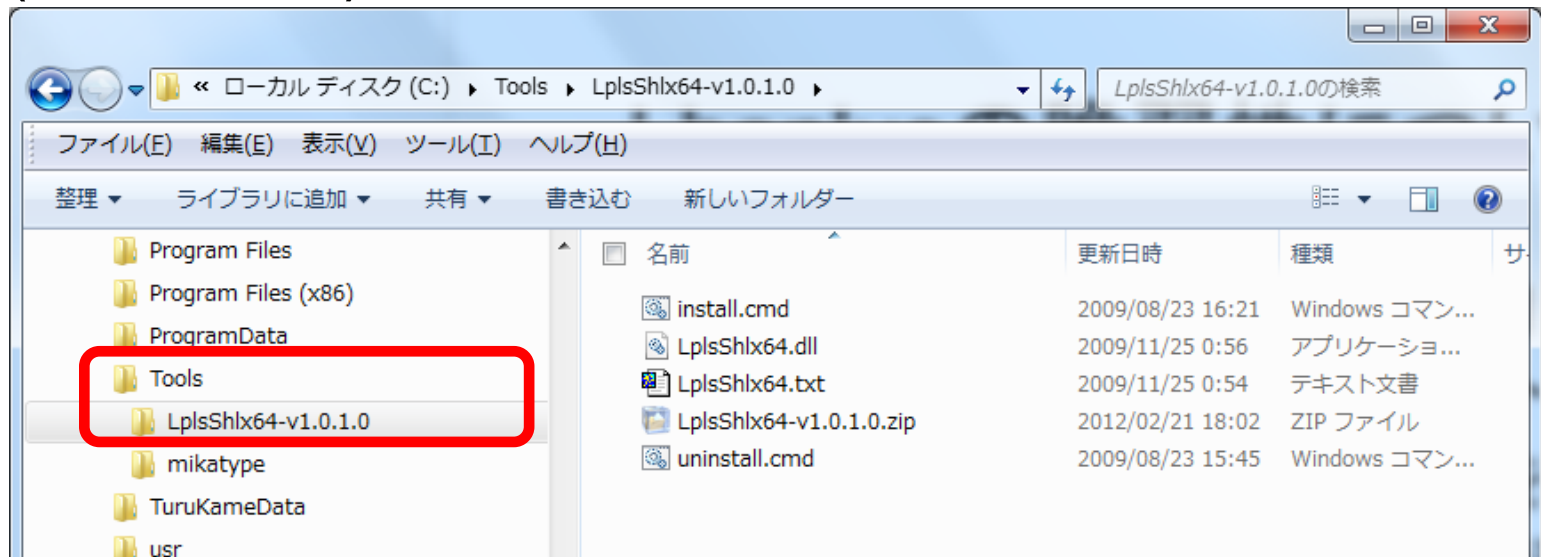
« ローカル ディスク (C:) ▸ Tools ▸ LplsShlx64-v1.0.1.0 ▸

LplsShlx64-v1.0.1.0の検索

ファイル(F) 編集(E) 表示(V) ツール(T) ヘルプ(H)

整理 ▾ ライブラリに追加 ▾ 共有 ▾ 書き込む 新しいフォルダー

Program Files
Program Files (x86)
ProgramData
Tools
LplsShlx64-v1.0.1.0
mikatype
TuruKameData
usr

| 名前 | 更新日時 | 種類 | サ |
|---|---|---|---|
| install.cmd | 2009/08/23 16:21 | Windows コマン... | |
| LplsShlx64.dll | 2009/11/25 0:56 | アプリケーショ... | |
| LplsShlx64.txt | 2009/11/25 0:54 | テキスト文書 | |
| LplsShlx64-v1.0.1.0.zip | 2012/02/21 18:02 | ZIP ファイル | |
| uninstall.cmd | 2009/08/23 15:45 | Windows コマン... | |